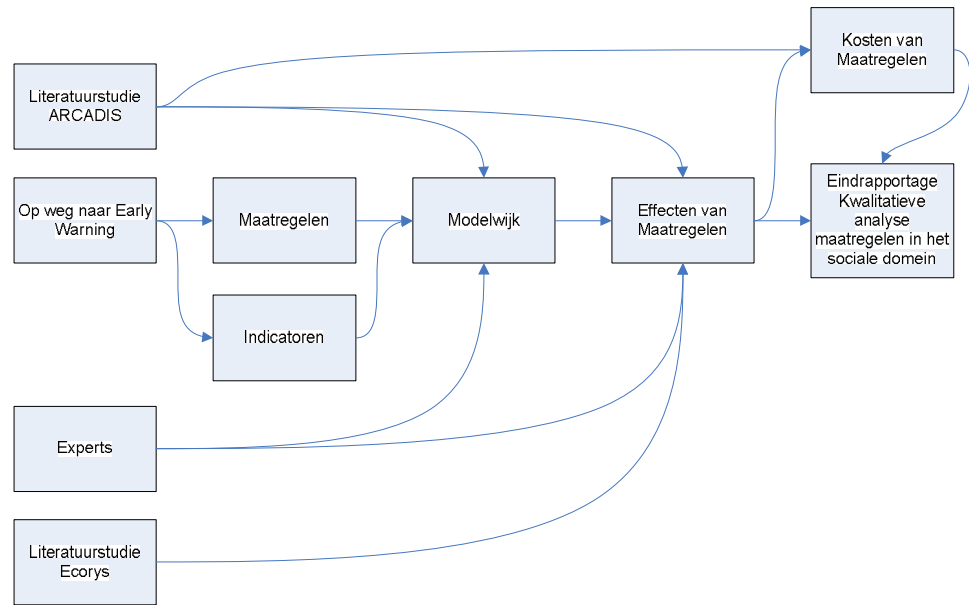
Literatuurstudie ARCADIS

Op weg naar Early Warning

Maatregelen

Indicatoren

Modelwijk

Effecten van Maatregelen

Kosten van Maatregelen

Eindrapportage Kwalitatieve analyse maatregelen in het sociale domein

Experts

Literatuurstudie Ecorys